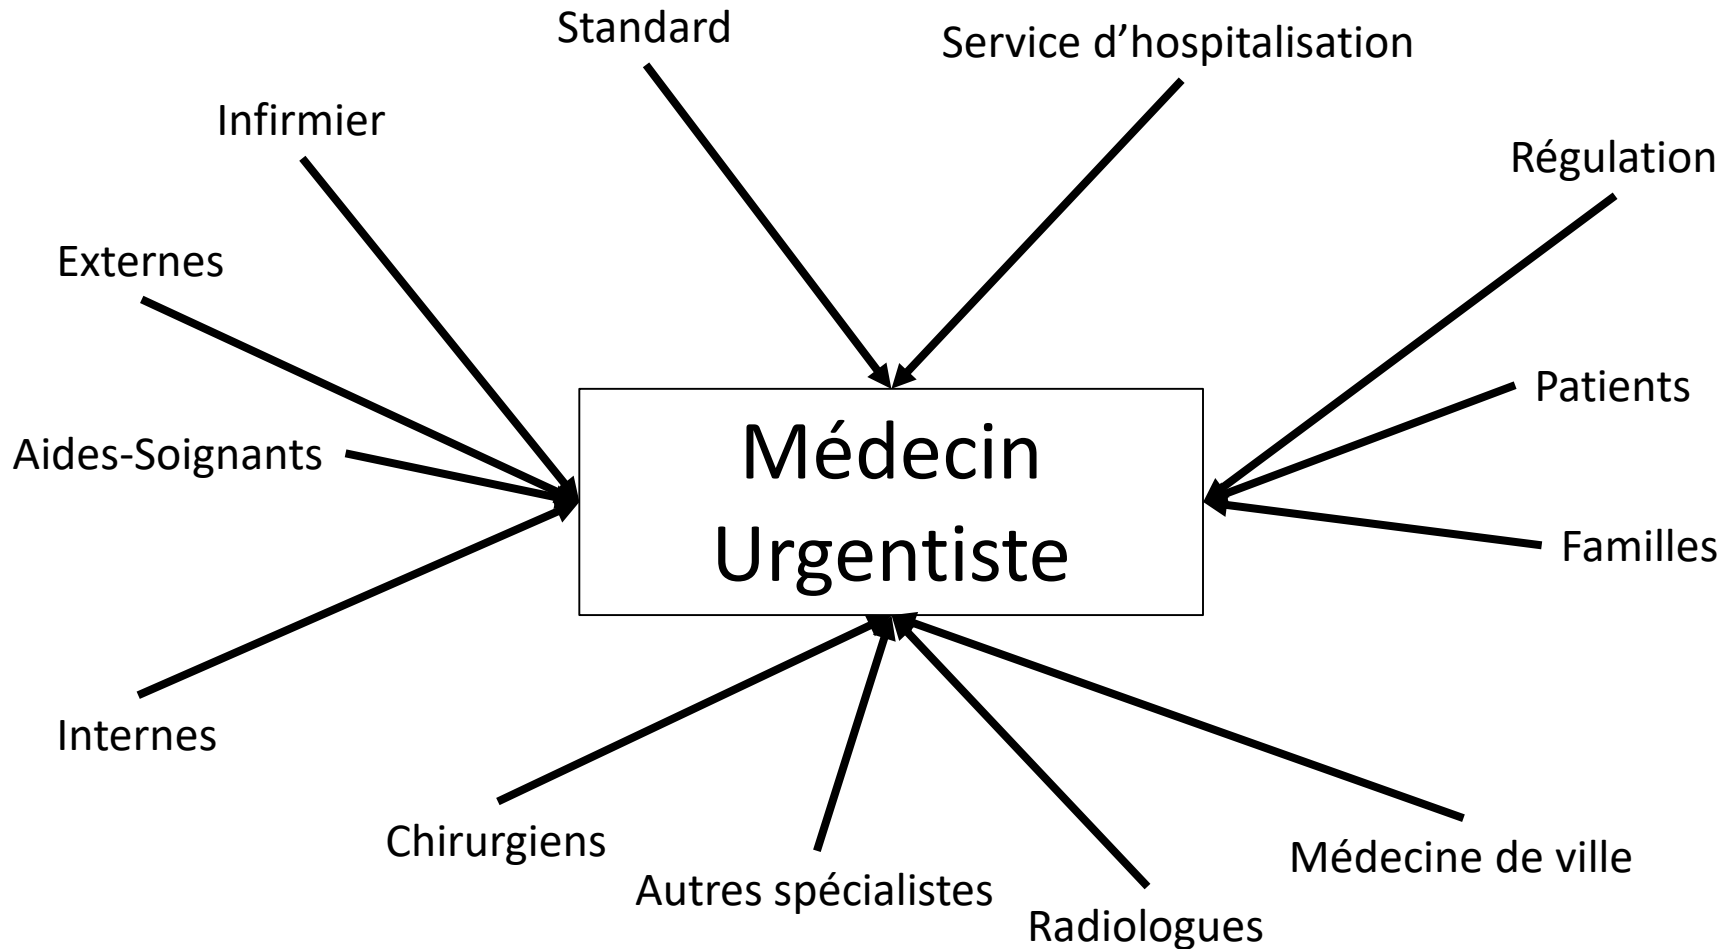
Standard

Service d’hospitalisation

Infirmier

Régulation

Externes

Patients

Aides-Soignants

Médecin Urgentiste

Familles

Internes

Chirurgiens

Autres spécialistes

Radiologues

Médecine de ville